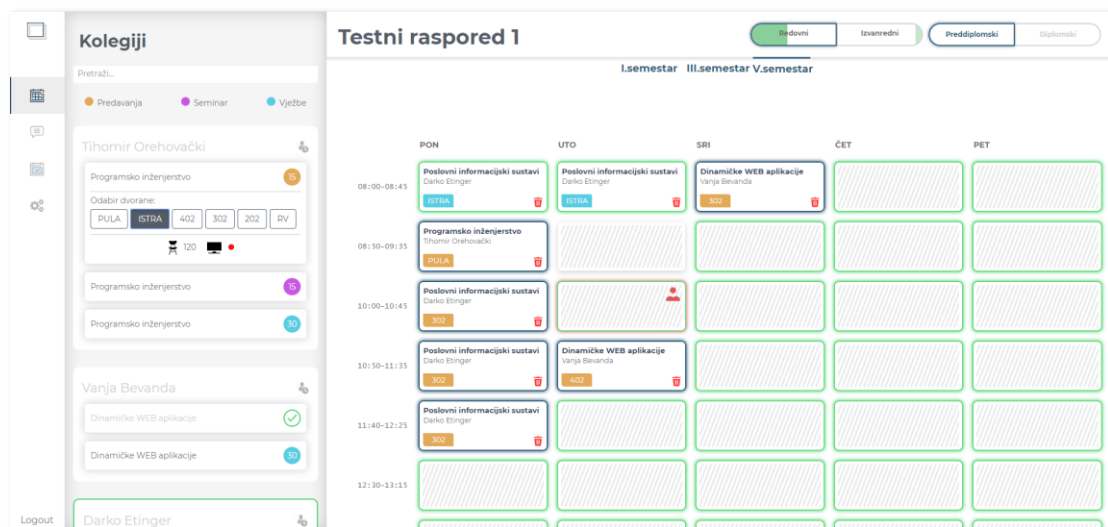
Kolegiji

Pretraži...

Predavanja Seminar Vježbe

Tihomir Orehovački

Programsko inženjerstvo 15

Odabir dvorane:

PULA ISTRA 402 302 202 RV

120

Programsko inženjerstvo 15

Programsko inženjerstvo 30

Vanja Bevanda

Dinamičke WEB aplikacije

Dinamičke WEB aplikacije 30

Darko Etinger

Logout

Testni raspored 1

Redovni Izvanredni Preddiplomski Diplomski

I.semestar III.semestar V.semestar

| | PON | UTO | SRI | ČET | PET |
|---|---|---|---|---|---|
| 08:00–08:45 | Poslovni informacijski sustavi Darko Etinger ISTRA | Poslovni informacijski sustavi Darko Etinger ISTRA | Dinamičke WEB aplikacije Vanja Bevanda 302 | | |
| 08:50–09:35 | Programsko inženjerstvo Tihomir Orehovački PULA | | | | |
| 10:00–10:45 | Poslovni informacijski sustavi Darko Etinger 302 | | | | |
| 10:50–11:35 | Poslovni informacijski sustavi Darko Etinger 302 | Dinamičke WEB aplikacije Vanja Bevanda 402 | | | |
| 11:40–12:25 | Poslovni informacijski sustavi Darko Etinger 302 | | | | |
| 12:30–13:15 | | | | | |